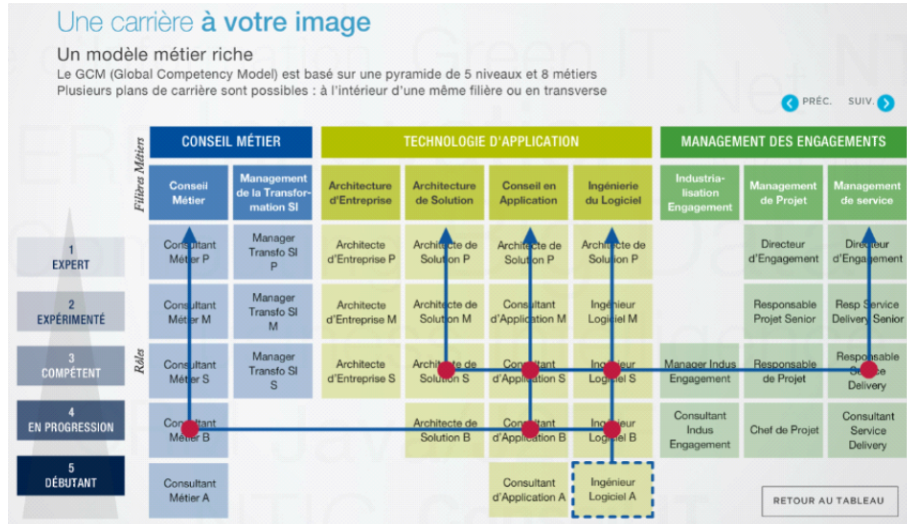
Une carrière **à votre image**

Un modèle métier riche

Le GCM (Global Competency Model) est basé sur une pyramide de 5 niveaux et 8 métiers
Plusieurs plans de carrière sont possibles : à l'intérieur d'une même filière ou en transverse

PRÉC. SUIV.

Filières Métiers

Rôles

| | CONSEIL MÉTIER | | TECHNOLOGIE D'APPLICATION | | | | MANAGEMENT DES ENGAGEMENTS | | |
|---|---|---|---|---|---|---|---|---|---|
| | Conseil Métier | Management de la Transformation SI | Architecture d'Entreprise | Architecture de Solution | Conseil en Application | Ingénierie du Logiciel | Industrialisation Engagement | Management de Projet | Management de service |
| 1 EXPERT | Consultant Métier P | Manager Transfo SI P | Architecte d'Entreprise P | Architecte de Solution P | Architecte de Solution P | Architecte de Solution P | | Directeur d'Engagement | Directeur d'Engagement |
| 2 EXPÉRIMENTÉ | Consultant Métier M | Manager Transfo SI M | Architecte d'Entreprise M | Architecte de Solution M | Consultant d'Application M | Ingénieur Logiciel M | | Responsable Projet Senior | Resp Service Delivery Senior |
| 3 COMPÉTENT | Consultant Métier S | Manager Transfo SI S | Architecte d'Entreprise S | Architecte de Solution S | Consultant d'Application S | Ingénieur Logiciel S | Manager Indus Engagement | Responsable de Projet | Responsable Service Delivery |
| 4 EN PROGRESSION | Consultant Métier B | | | Architecte de Solution B | Consultant d'Application B | Ingénieur Logiciel B | Consultant Indus Engagement | Chef de Projet | Consultant Service Delivery |
| 5 DÉBUTANT | Consultant Métier A | | | | Consultant d'Application A | Ingénieur Logiciel A | | | |

RETOUR AU TABLEAU